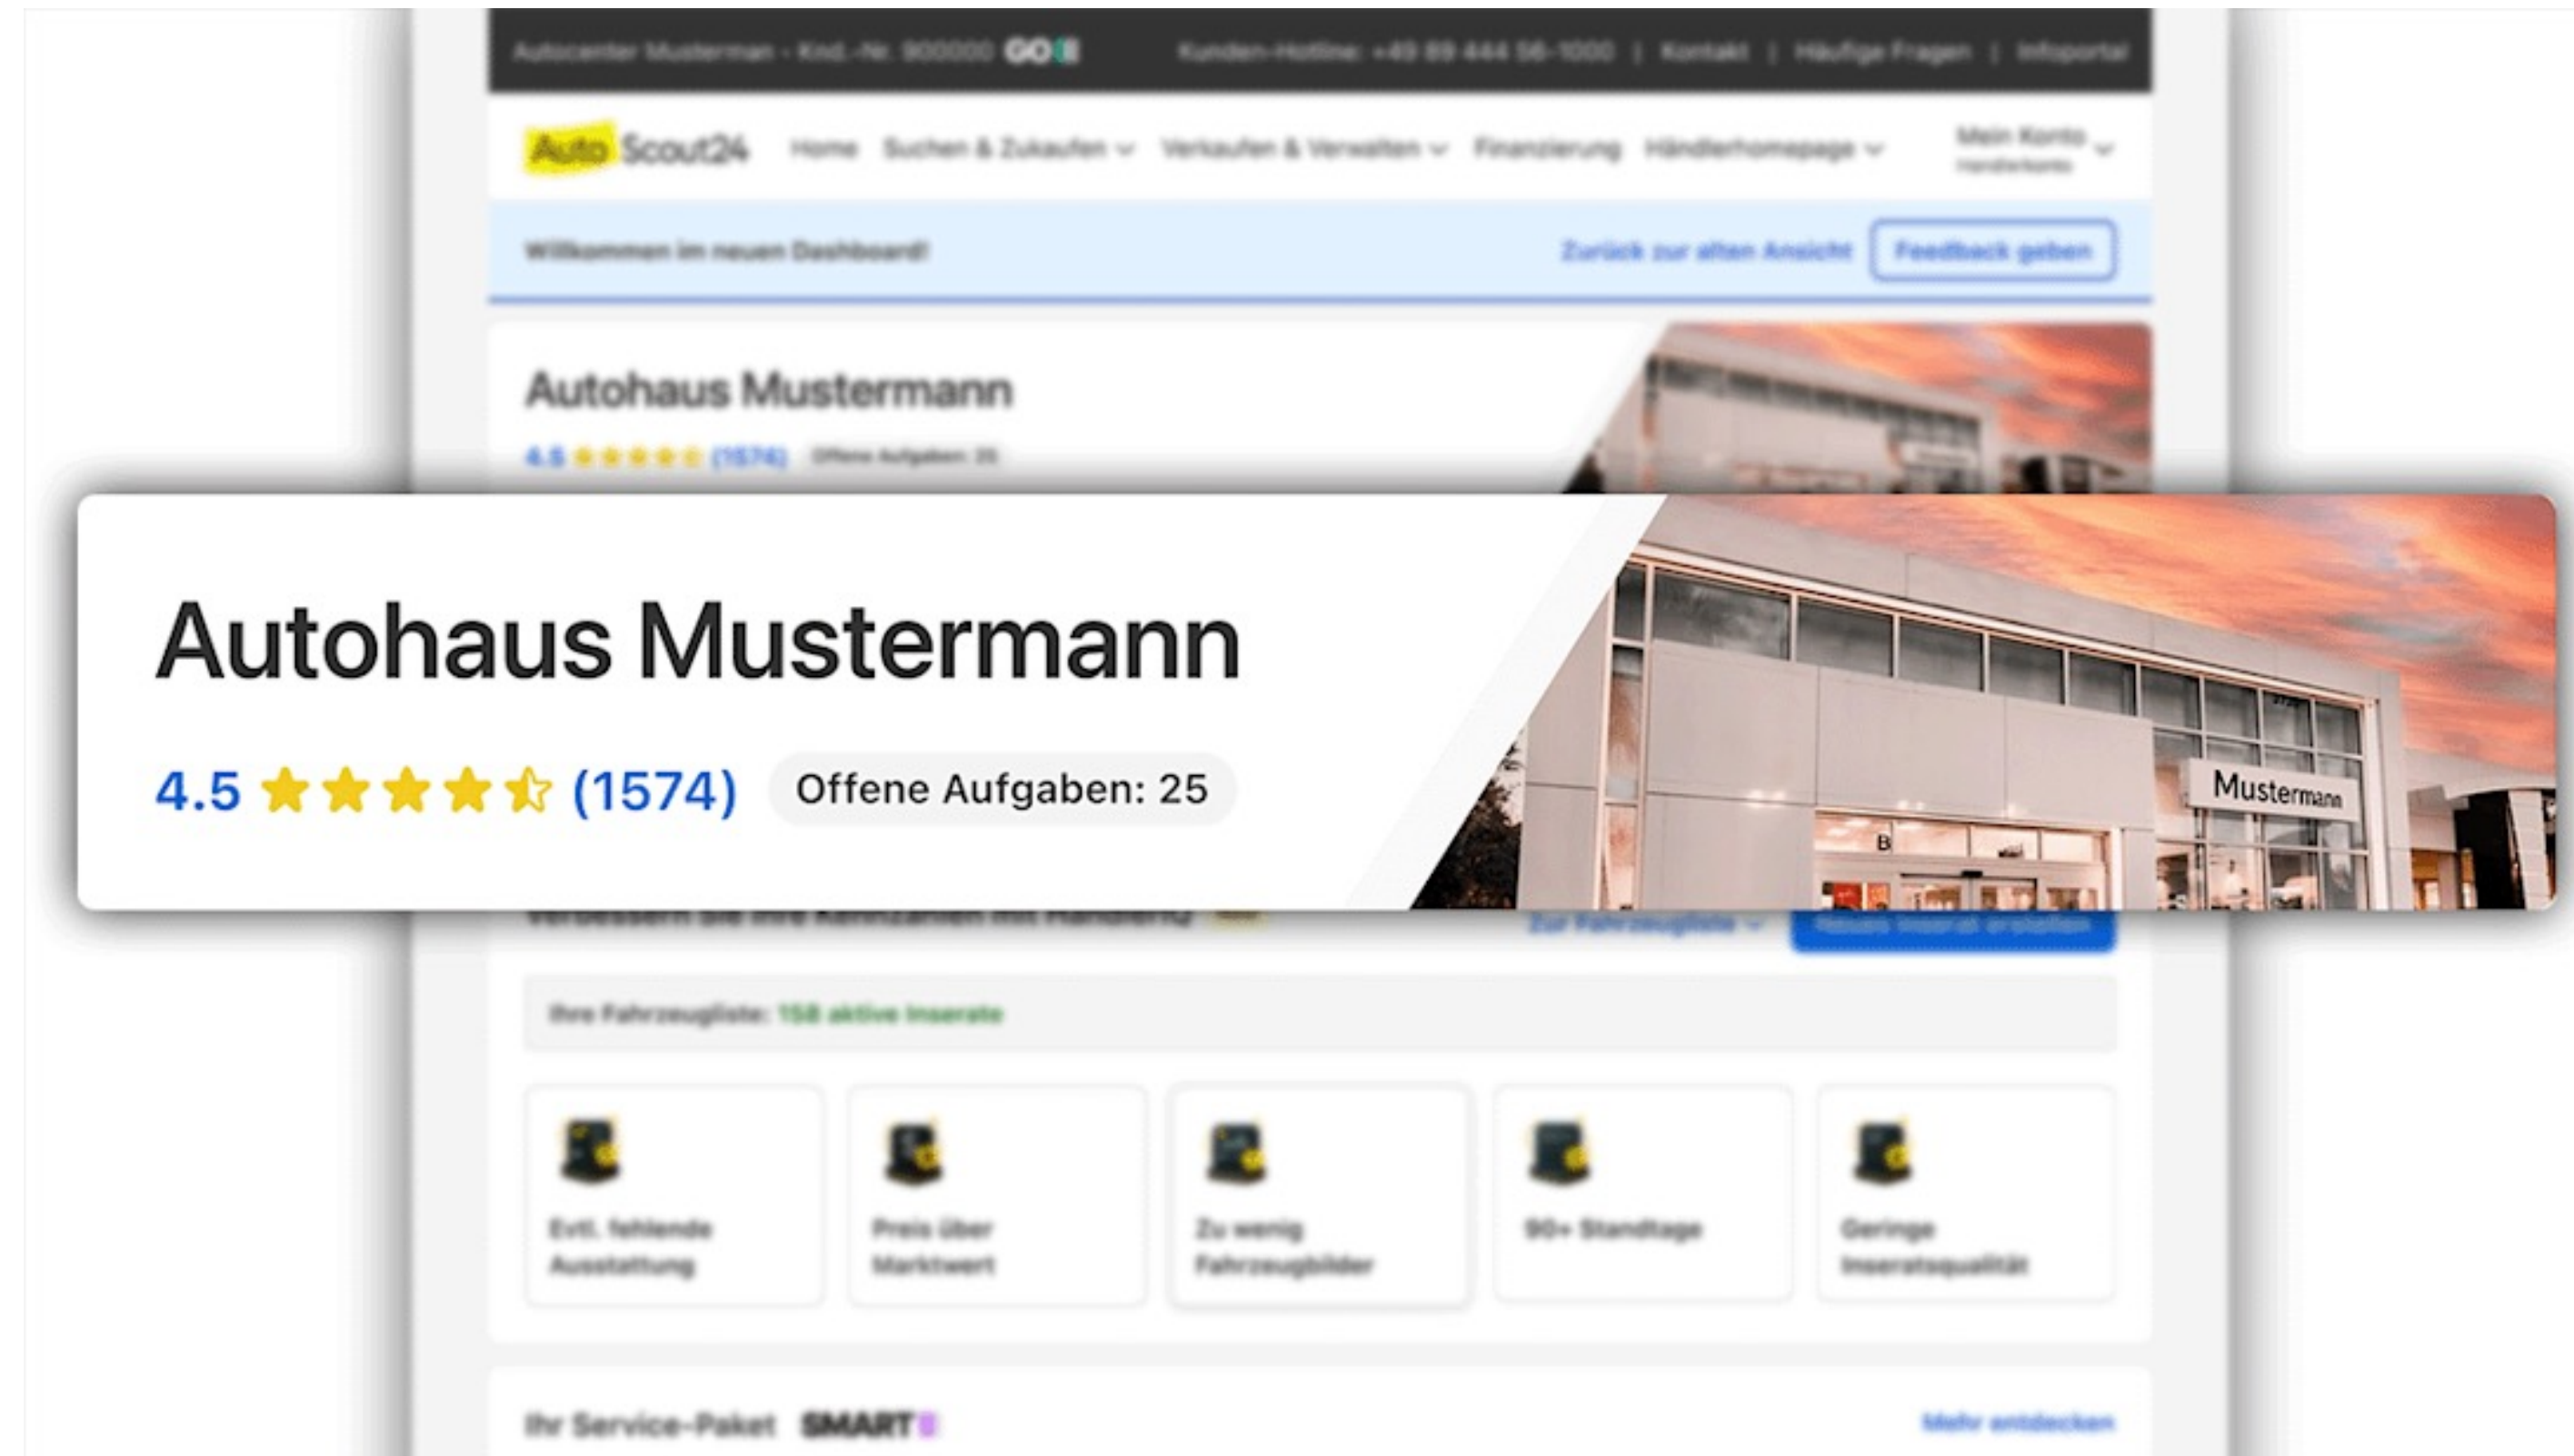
Autocenter Mustermann · Kd.-Nr. 900000 GO

Kunden-Hotline: +49 89 444 56-1000 | Kontakt | Häufige Fragen | Infoportal

AutoScout24 Home Suchen & Zukaufen Verkaufen & Verwalten Finanzierung Händlerhomepage Mein Konto

Willkommen im neuen Dashboard! Zurück zur alten Ansicht Feedback geben

Autohaus Mustermann

4.5 (1574) Offene Aufgaben: 25

Autohaus Mustermann

4.5 (1574) Offene Aufgaben: 25

Mustermann

B

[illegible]

Zur Fahrzeugliste Neues Inserat erstellen

Ihre Fahrzeugliste: 158 aktive Inserate

Evtl. fehlende Ausstattung

Preis über Marktwert

Zu wenig Fahrzeugbilder

90+ Standtage

Geringe Inseratsqualität

Ihr Service-Paket SMART

Mehr entdecken